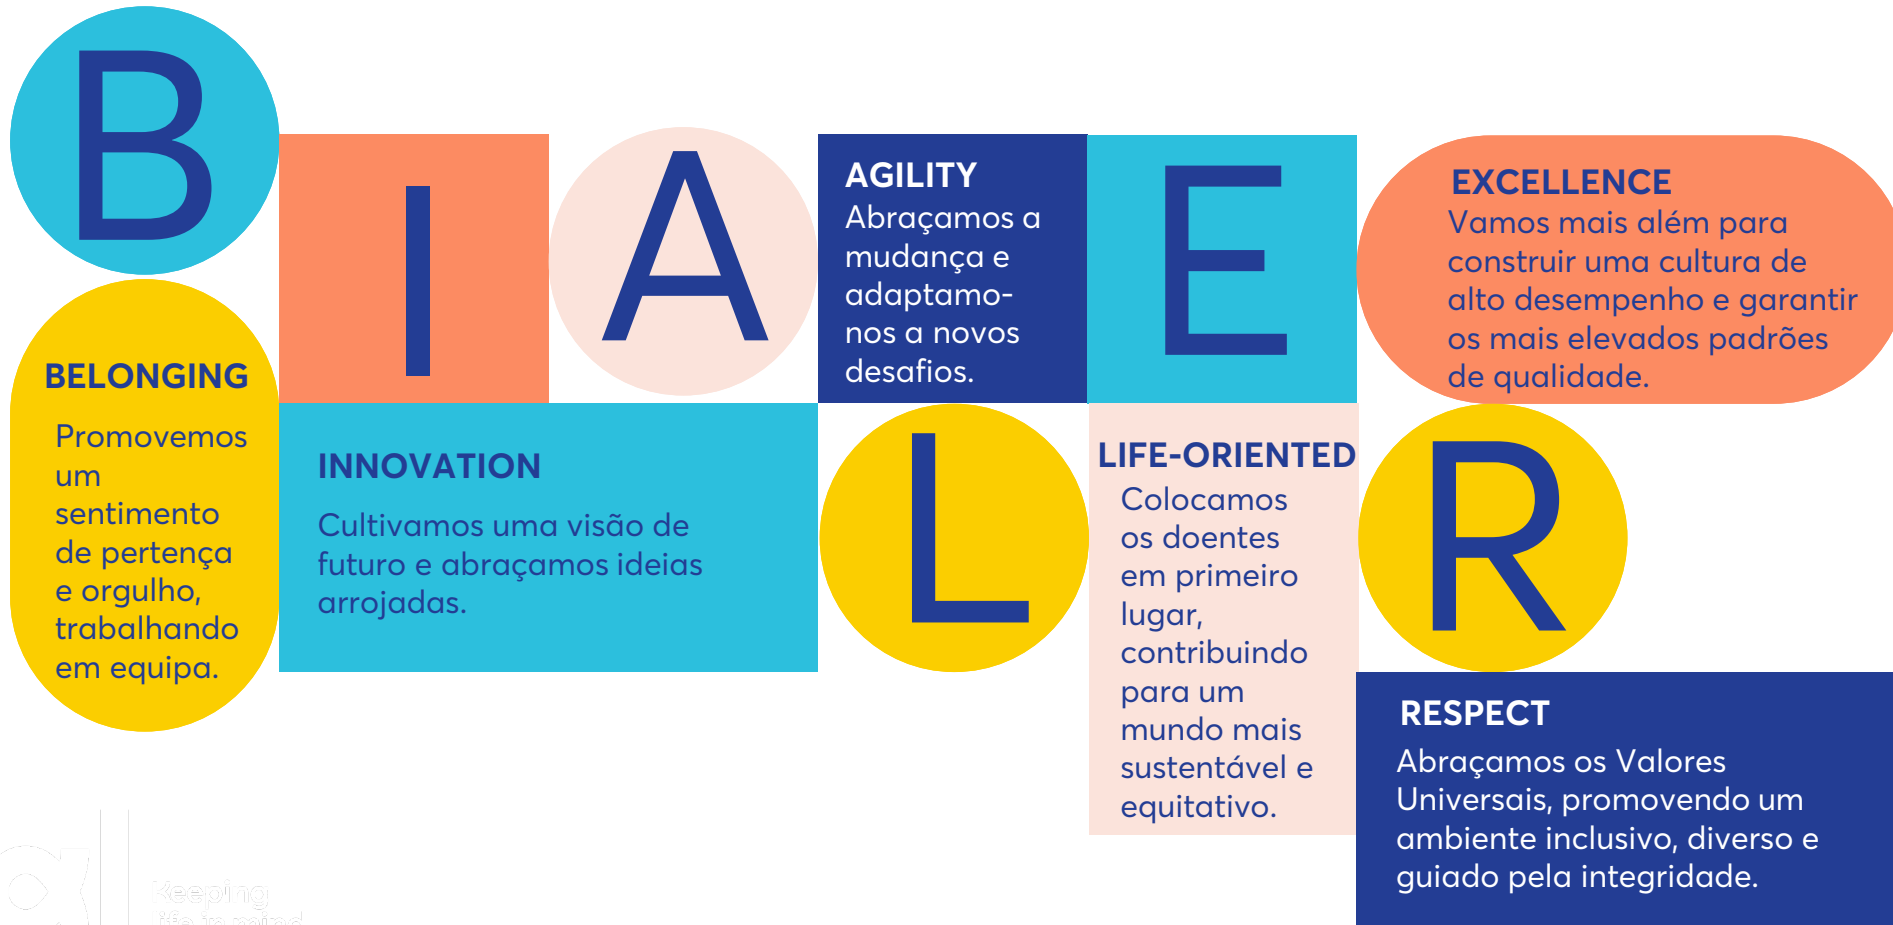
B

I

A

AGILITY
Abraçamos a mudança e adaptamo-nos a novos desafios.

E

EXCELLENCE
Vamos mais além para construir uma cultura de alto desempenho e garantir os mais elevados padrões de qualidade.

BELONGING
Promovemos um sentimento de pertença e orgulho, trabalhando em equipa.

INNOVATION
Cultivamos uma visão de futuro e abraçamos ideias arrojadas.

L

LIFE-ORIENTED
Colocamos os doentes em primeiro lugar, contribuindo para um mundo mais sustentável e equitativo.

R

RESPECT
Abraçamos os Valores Universais, promovendo um ambiente inclusivo, diverso e guiado pela integridade.

Keeping life in mind